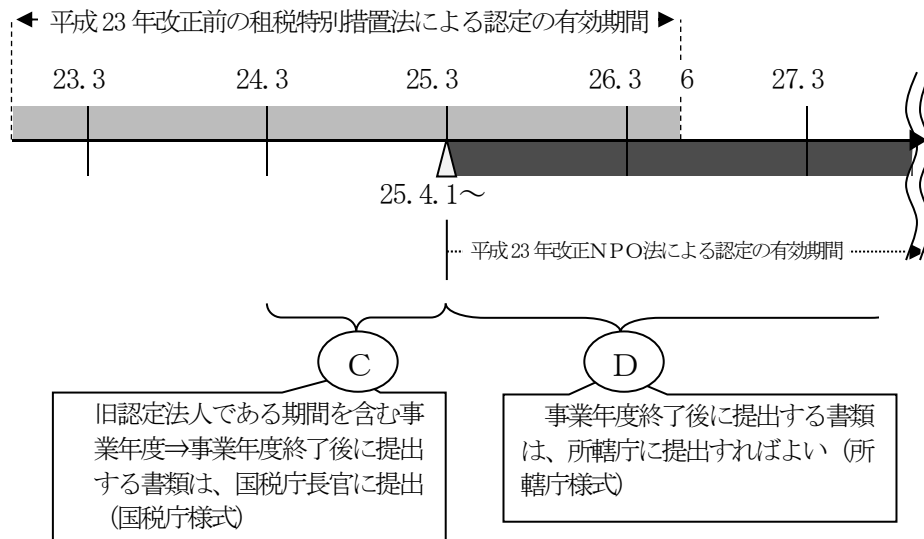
◄ 平成 23 年改正前の租税特別措置法による認定の有効期間 ►

23. 3　24. 3　25. 3　26. 3　6　27. 3

25. 4. 1～

平成 23 年改正NPO法による認定の有効期間

C

D

旧認定法人である期間を含む事業年度⇒事業年度終了後に提出する書類は、国税庁長官に提出（国税庁様式）

事業年度終了後に提出する書類は、所轄庁に提出すればよい（所轄庁様式）